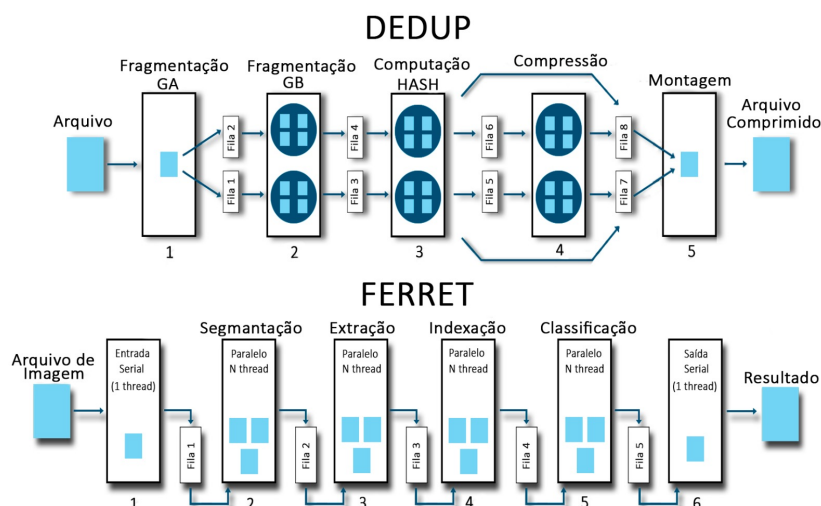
DEDUP

Fragmentação GA

Fragmentação GB

Computação HASH

Compressão

Montagem

Arquivo

Arquivo Comprimido

Fila 2

Fila 1

Fila 4

Fila 3

Fila 6

Fila 5

Fila 8

Fila 7

1

2

3

4

5

FERRET

Segmantação

Extração

Indexação

Classificação

Arquivo de Imagem

Entrada Serial (1 thread)

Paralelo N thread

Paralelo N thread

Paralelo N thread

Paralelo N thread

Saída Serial (1 thread)

Resultado

Fila 1

Fila 2

Fila 3

Fila 4

Fila 5

1

2

3

4

5

6